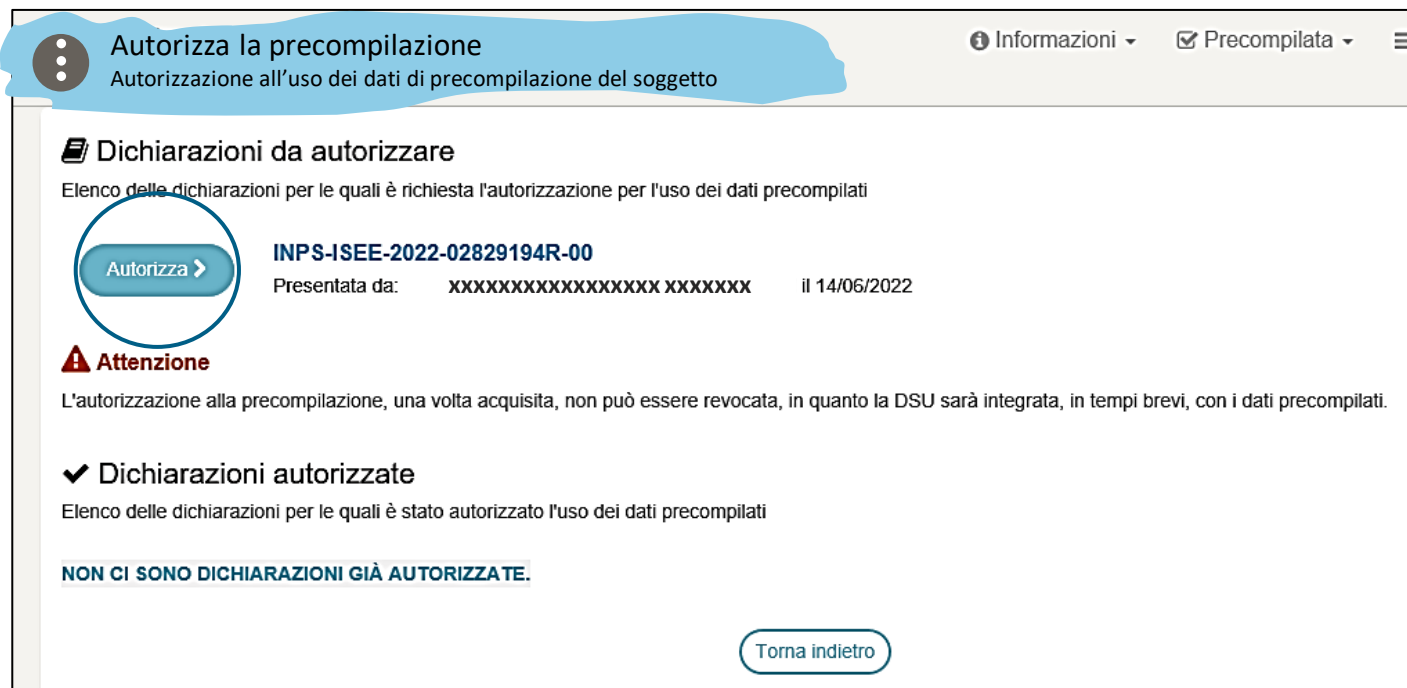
Autorizza la precompilazione
Autorizzazione all'uso dei dati di precompilazione del soggetto

Informazioni Precompilata

Dichiarazioni da autorizzare

Elenco delle dichiarazioni per le quali è richiesta l'autorizzazione per l'uso dei dati precompilati

Autorizza

INPS-ISEE-2022-02829194R-00
Presentata da: xxxxxxxxxxxxxxxxx xxxxxxx il 14/06/2022

Attenzione

L'autorizzazione alla precompilazione, una volta acquisita, non può essere revocata, in quanto la DSU sarà integrata, in tempi brevi, con i dati precompilati.

Dichiarazioni autorizzate

Elenco delle dichiarazioni per le quali è stato autorizzato l'uso dei dati precompilati

NON CI SONO DICHIARAZIONI GIÀ AUTORIZZATE.

Torna indietro